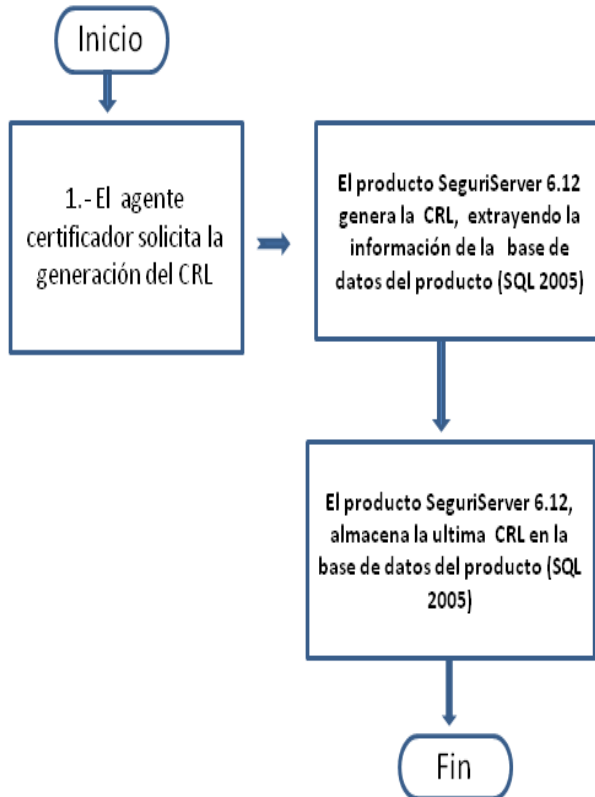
Inicio

1.- El agente certificador solicita la generación del CRL

El producto SeguriServer 6.12 genera la CRL, extrayendo la información de la base de datos del producto (SQL 2005)

El producto SeguriServer 6.12, almacena la ultima CRL en la base de datos del producto (SQL 2005)

Fin